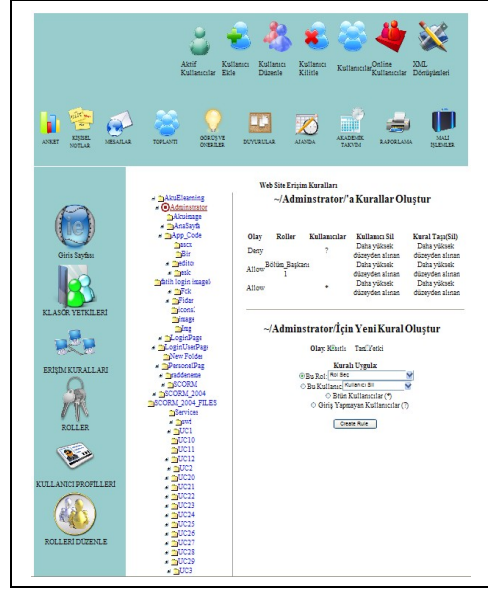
Aktif Kullanıcılar | Kullanıcı Ekle | Kullanıcı Düzenle | Kullanıcı Kilitle | Kullanıcılar | Online Kullanıcılar | XML Dönüşümleri

ANKET | KİŞİSEL NOTLAR | MESAJLAR | TOPLANTI | GÖRÜŞ VE ÖNERİLER | DUYURULAR | AJANDA | AKADEMİK TAKVİM | RAPORLAMA | MALİ İŞLEMLER

Giris Sayfası

KLASOR YETKİLERİ

ERİŞİM KURALLARI

ROLLER

KULLANICI PROFİLLERİ

ROLLERİ DUZENLE

AkuElearning
Adminstrator
Akuimage
AnaSayfa
App_Code
ascx
Bir
editör
esik
fatih login image
Fck
Fidar
icons
image
img
LoginPage
LoginUserPage
New Folder
PersonalPage
radderene
SCORM
SCORM_2004
SCORM_2004_FILES
Services
swf
UC1
UC10
UC11
UC12
UC2
UC20
UC21
UC22
UC23
UC24
UC25
UC26
UC27
UC28
UC29
UC3

Web Site Erişim Kuralları

~/Adminstrator/'a Kurallar Oluştur

| Olay | Roller | Kullanıcılar | Kullanıcı Sil | Kural Taşı(Sil) |
|---|---|---|---|---|
| Deny | | ? | Daha yüksek düzeyden alınan | Daha yüksek düzeyden alınan |
| Allow | Bölüm_Başkanı 1 | | Daha yüksek düzeyden alınan | Daha yüksek düzeyden alınan |
| Allow | | * | Daha yüksek düzeyden alınan | Daha yüksek düzeyden alınan |

~/Adminstrator/İçin Yeni Kural Oluştur

Olay: Kısıtla Tanı Yetki

Kuralı Uygula:
Bu Rol: Rol Seç
Bu Kullanıcı: Kullanıcı Sil
Bütün Kullanıcılar (*)
Giriş Yapmayan Kullanıcılar (?)

Create Rule